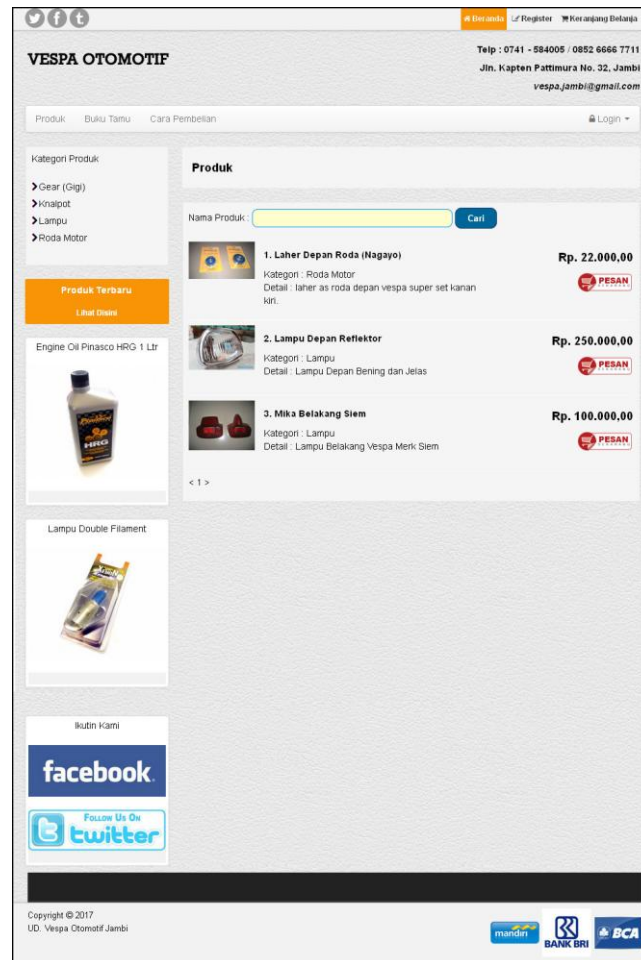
Beranda Register Keranjang Belanja

VESPA OTOMOTIF

Telp : 0741 - 584005 / 0852 6666 7711
Jln. Kapten Pattimura No. 32, Jambi
vespa.jambi@gmail.com

Produk Buku Tamu Cara Pembelian Login

Kategori Produk
Gear (Gigi)
Knalpot
Lampu
Roda Motor

Produk Terbaru
Lihat Disini

Engine Oil Pinasco HRG 1 Ltr

Lampu Double Filament

Ikutin Kami

facebook

Follow Us On twitter

Produk

Nama Produk : Cari

1. Laher Depan Roda (Nagayo)
Kategori : Roda Motor
Detail : laher as roda depan vespa super set kanan kiri.
Rp. 22.000,00
PESAN

2. Lampu Depan Reflektor
Kategori : Lampu
Detail : Lampu Depan Bening dan Jelas
Rp. 250.000,00
PESAN

3. Mika Belakang Siem
Kategori : Lampu
Detail : Lampu Belakang Vespa Merk Siem
Rp. 100.000,00
PESAN

< 1 >

Copyright © 2017
UD. Vespa Otomotif Jambi

mandiri BANK BRI BCA